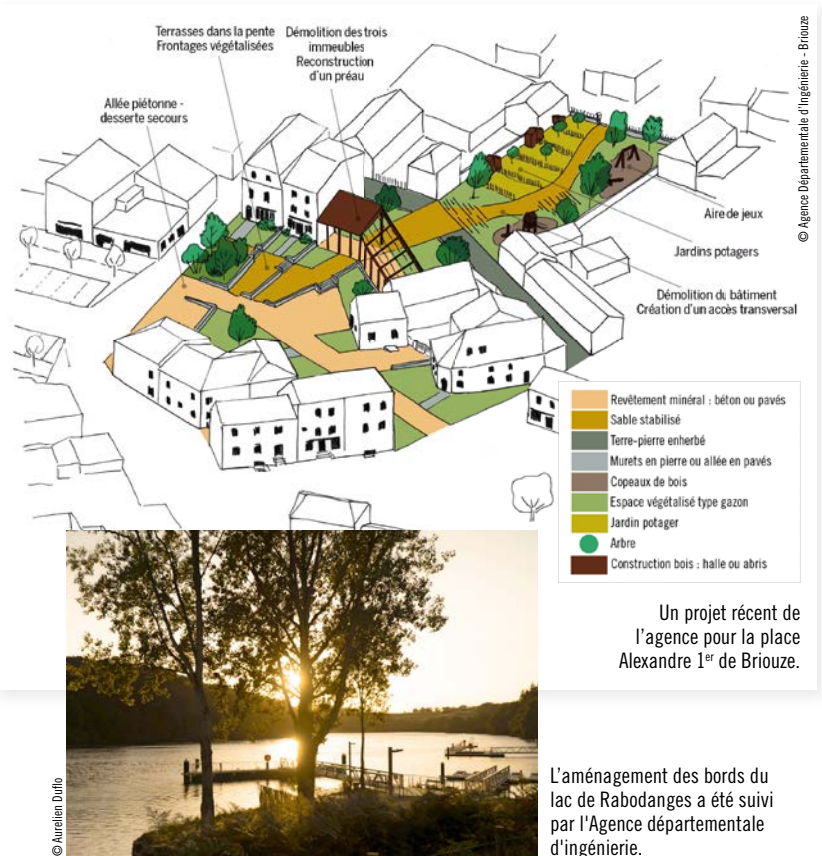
Terrasses dans la pente
Frontages végétalisées

Démolition des trois immeubles
Reconstruction d'un préau

Allée piétonne - desserte secours

© Agence Départementale d'Ingénierie - Briouze

Aire de jeux

Jardins potagers

Démolition du bâtiment
Création d'un accès transversal

| | |
|---|---|
| | Revêtement minéral : béton ou pavés |
| | Sable stabilisé |
| | Terre-pierre enherbé |
| | Murets en pierre ou allée en pavés |
| | Copeaux de bois |
| | Espace végétalisé type gazon |
| | Jardin potager |
| | Arbre |
| | Construction bois : halle ou abris |

Un projet récent de l'agence pour la place Alexandre 1$^{er}$ de Briouze.

© Aurelien Duflo

L'aménagement des bords du lac de Rabodanges a été suivi par l'Agence départementale d'ingénierie.